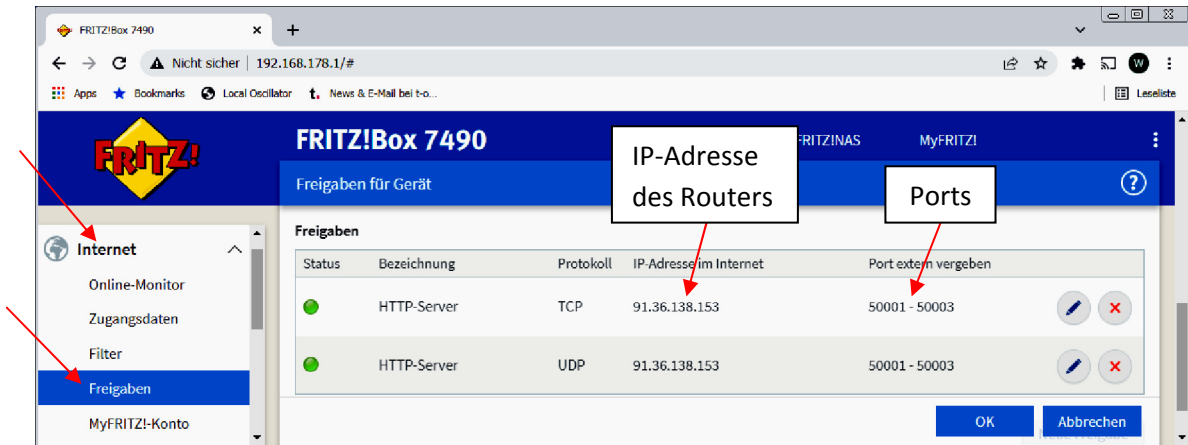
FRITZ!Box 7490

Nicht sicher | 192.168.178.1/#

Apps Bookmarks Local Oscillator News & E-Mail bei t-o...

Leseliste

FRITZ!

FRITZ!Box 7490

FRITZ!NAS MyFRITZ!

Freigaben für Gerät

IP-Adresse des Routers

Ports

Internet

Online-Monitor

Zugangsdaten

Filter

Freigaben

MyFRITZ!-Konto

Freigaben

| Status | Bezeichnung | Protokoll | IP-Adresse im Internet | Port extern vergeben |
|---|---|---|---|---|
| | HTTP-Server | TCP | 91.36.138.153 | 50001 - 50003 |
| | HTTP-Server | UDP | 91.36.138.153 | 50001 - 50003 |

OK Abbrechen